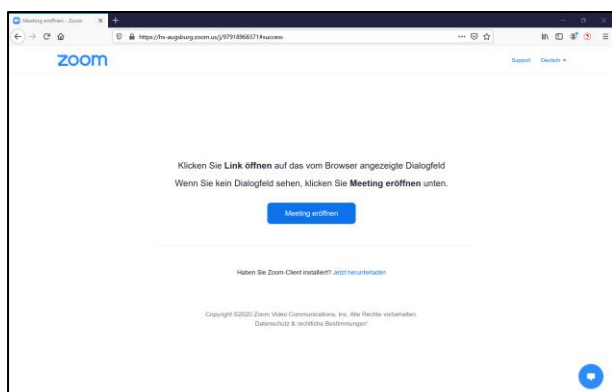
Meeting eröffnen - Zoom

https://hs-augsburg.zoom.us/j/97918968371#success

zoom

Support Deutsch ▾

Klicken Sie **Link öffnen** auf das vom Browser angezeigte Dialogfeld

Wenn Sie kein Dialogfeld sehen, klicken Sie **Meeting eröffnen** unten.

Meeting eröffnen

Haben Sie Zoom-Client installiert? Jetzt herunterladen

Copyright ©2020 Zoom Video Communications, Inc. Alle Rechte vorbehalten.
Datenschutz & rechtliche Bestimmungen